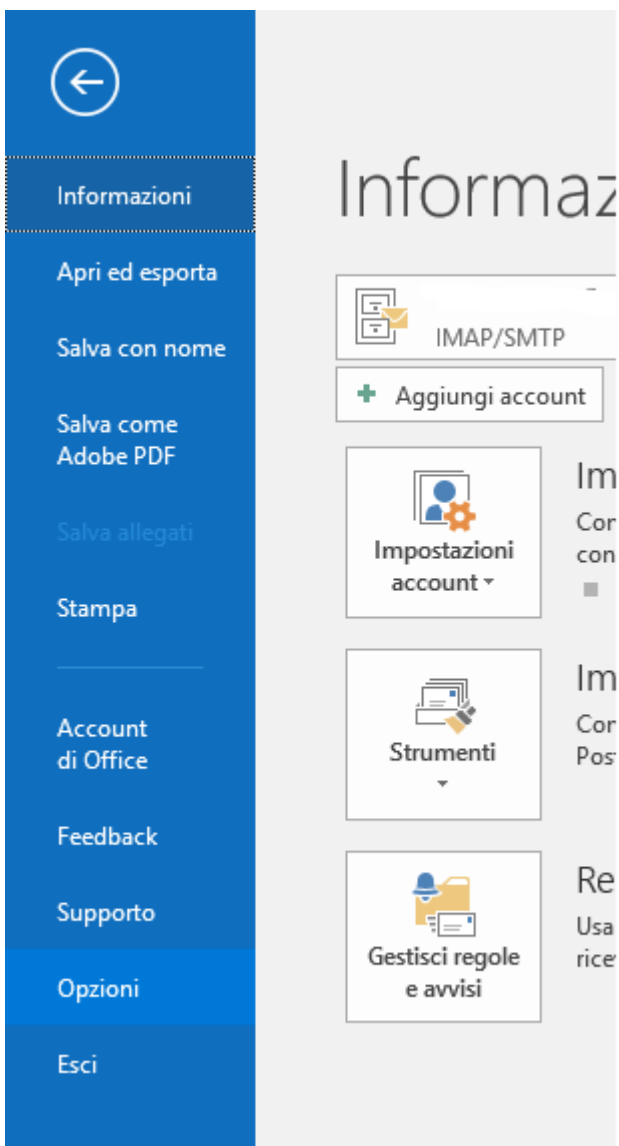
Informazioni

Apri ed esporta

Salva con nome

Salva come Adobe PDF

Salva allegati

Stampa

Account di Office

Feedback

Supporto

Opzioni

Esci

Informaz

IMAP/SMTP

Aggiungi account

Impostazioni account

Im
Cor
con

Strumenti

Im
Cor
Pos

Gestisci regole e avvisi

Re
Usa
rice